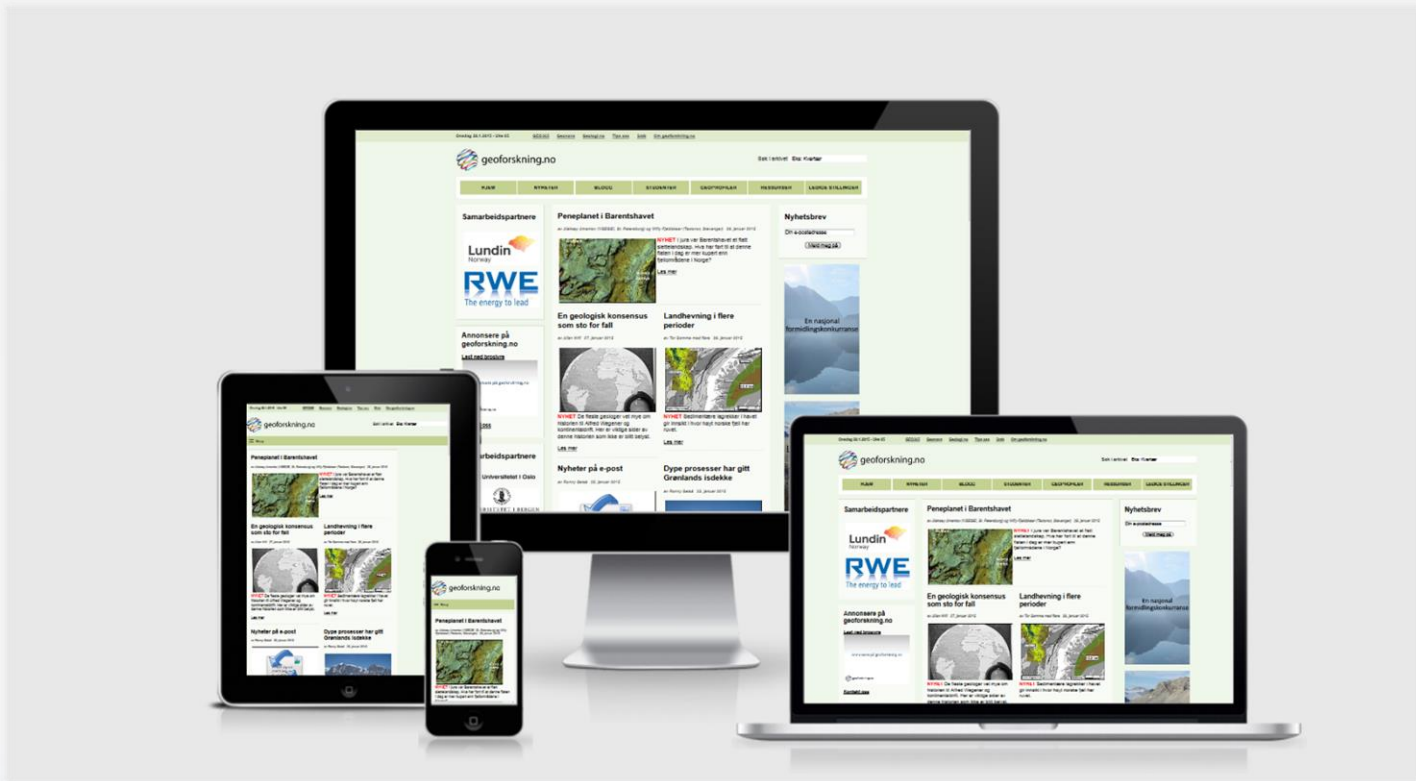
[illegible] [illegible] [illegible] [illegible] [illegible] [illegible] Om geoforskning.no

geoforskning.no

Søk i artikler

FORSIDE NYHETER BLOGG STUDENTER GEOTOPPLAN RESSURSER LEDIGE STILLINGER

Samarbeidspartnere

Lundin Norway

RWE The energy to lead

Annonsere på geoforskning.no

Last ned brosjyre

Peneplanet i Barentshavet

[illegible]

NYHET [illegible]

Les mer

En geologisk konsensus som sto for fall

Landhevning i flere perioder

NYHET De fleste geologer vet mye om historien til Alfred Wegener og kontinentaldrift. Her er viktige sider av denne historien som ikke er blitt belyst.

Les mer

NYHET Sedimentære lagrekker i havet gir innsikt i hvor høyt norske fjell har ruvet.

Les mer

Nyheter på e-post

Dype prosesser har gitt Grønlands isdekke

Samarbeidspartnere

Universitetet i Oslo

Nyhetsbrev

Din e-postadresse

Meld meg på

En nasjonal formidlingskonkurranse